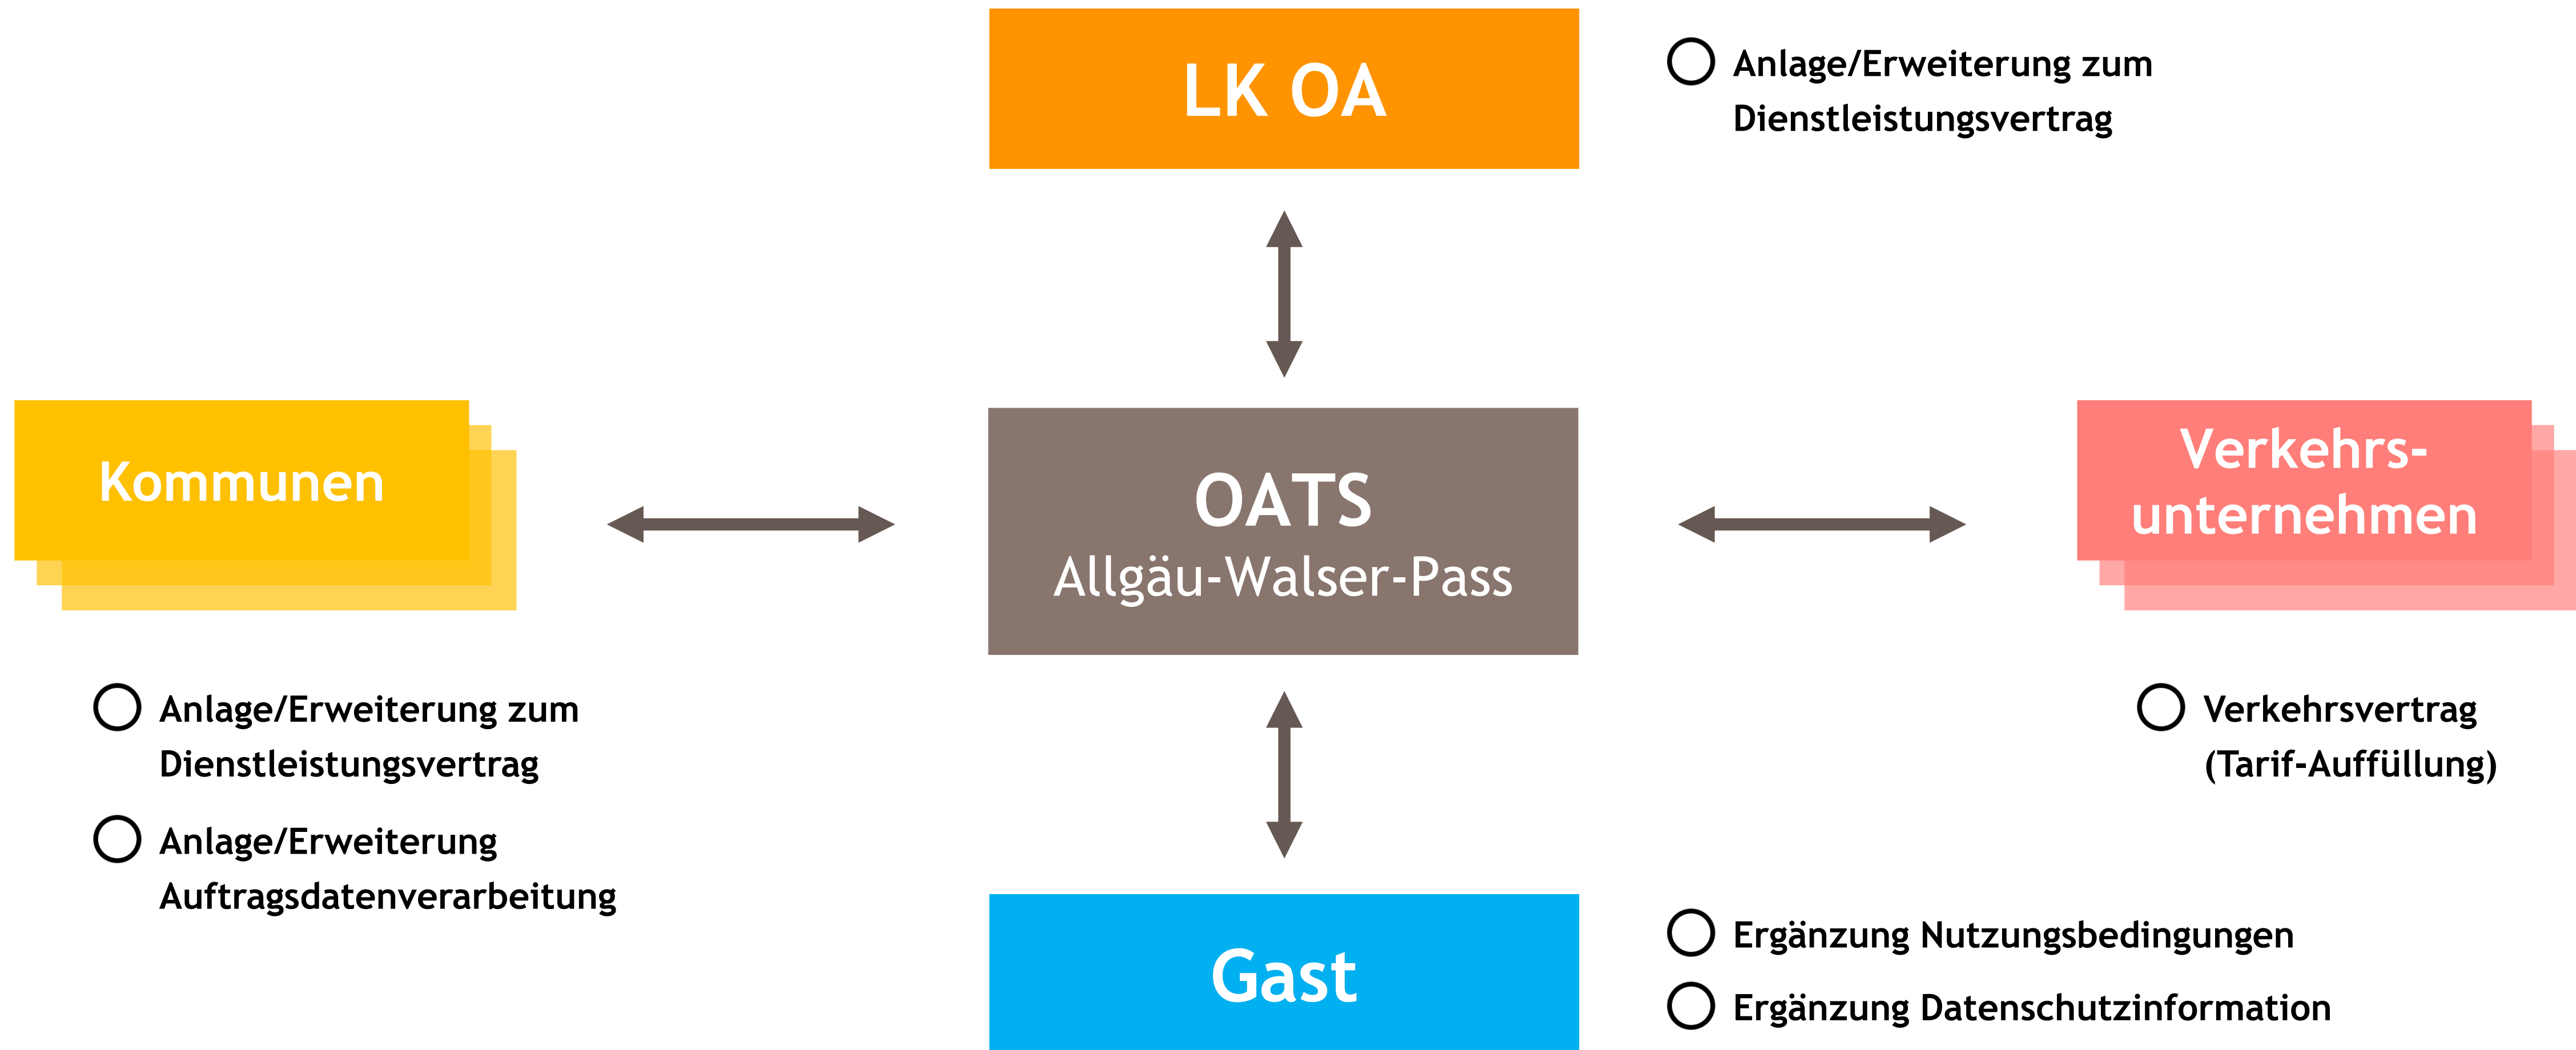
LK OA

○ Anlage/Erweiterung zum Dienstleistungsvertrag

Kommunen

OATS
Allgäu-Walser-Pass

Verkehrs-unternehmen

○ Anlage/Erweiterung zum Dienstleistungsvertrag

○ Anlage/Erweiterung Auftragsdatenverarbeitung

○ Verkehrsvertrag (Tarif-Auffüllung)

Gast

○ Ergänzung Nutzungsbedingungen

○ Ergänzung Datenschutzinformation